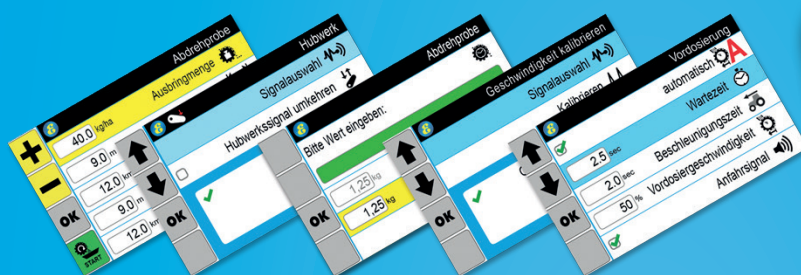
Abdrehprobe
Ausbringmenge
40,0 kg/ha
9,0 m
12,0 km
9,0 m
12,0 km
OK
START

Hubwerk
Signalauswahl
Hubwerkssignal umkehren
OK

Abdrehprobe
Bitte Wert eingeben:
1,25 kg
1,25 kg
OK

Geschwindigkeit kalibrieren
Signalauswahl
Kalibrieren
OK

Vordosierung
automatisch
Wartezeit
2,5 sec
Beschleunigungszeit
2,0 sec
Vordosiergeschwindigkeit
50 %
Anfahrsignal
OK